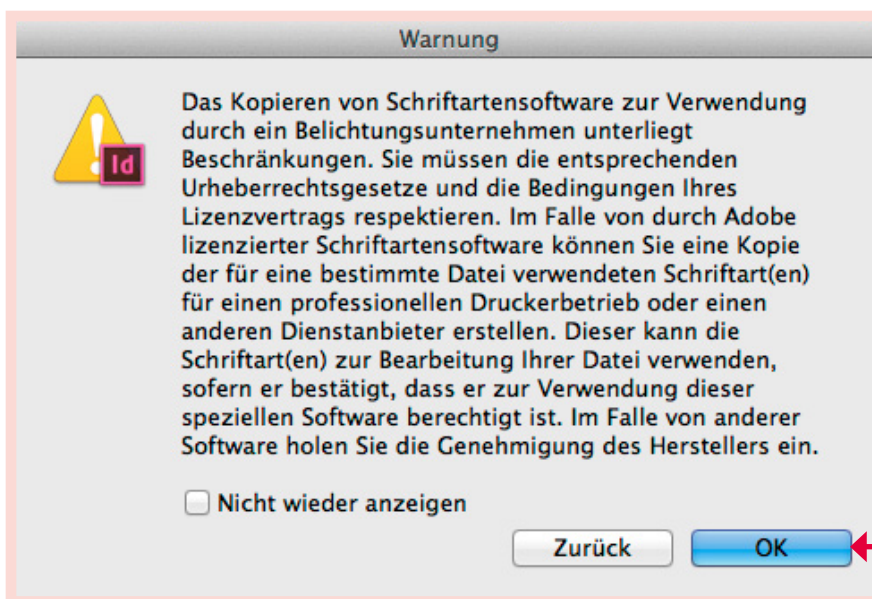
Warnung

Id

Das Kopieren von Schriftartensoftware zur Verwendung durch ein Belichtungsunternehmen unterliegt Beschränkungen. Sie müssen die entsprechenden Urheberrechtsgesetze und die Bedingungen Ihres Lizenzvertrags respektieren. Im Falle von durch Adobe lizenzierter Schriftartensoftware können Sie eine Kopie der für eine bestimmte Datei verwendeten Schriftart(en) für einen professionellen Druckerbetrieb oder einen anderen Dienstanbieter erstellen. Dieser kann die Schriftart(en) zur Bearbeitung Ihrer Datei verwenden, sofern er bestätigt, dass er zur Verwendung dieser speziellen Software berechtigt ist. Im Falle von anderer Software holen Sie die Genehmigung des Herstellers ein.

Nicht wieder anzeigen

Zurück

OK